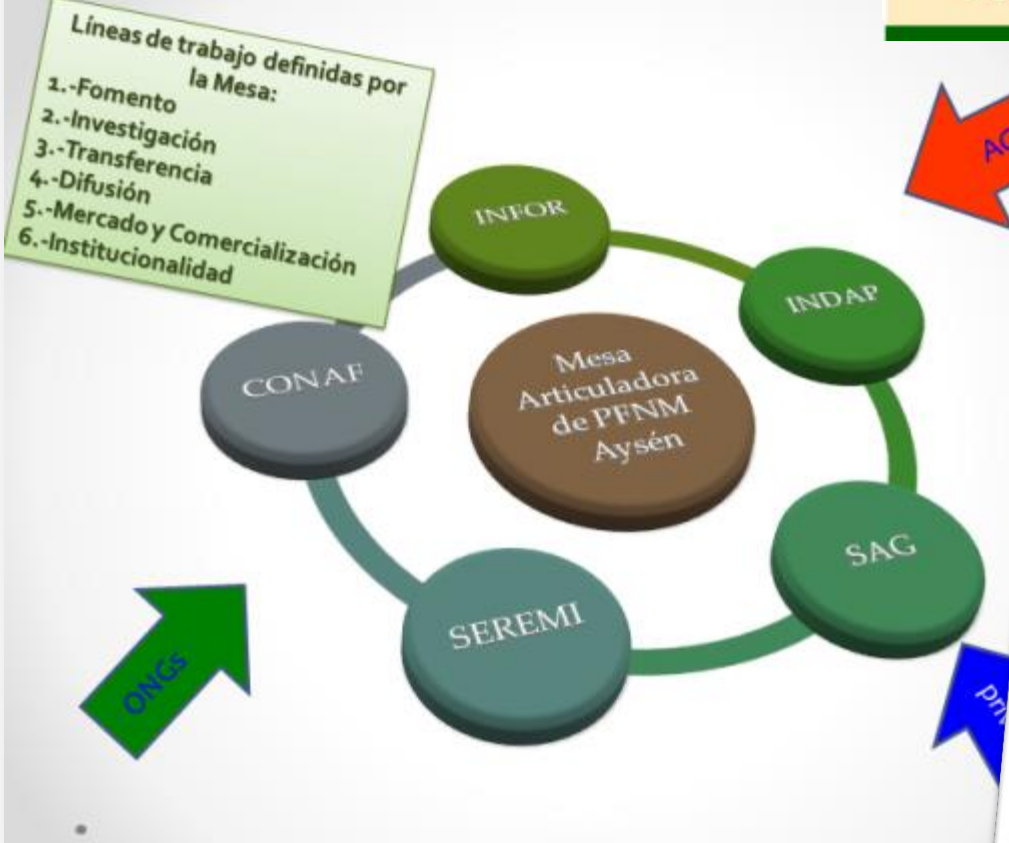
Líneas de trabajo definidas por la Mesa:
1.-Fomento
2.-Investigación
3.-Transferencia
4.-Difusión
5.-Mercado y Comercialización
6.-Institucionalidad

AG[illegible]

INFOR

INDAP

CONAF

Mesa Articuladora de PFNM Aysén

SAG

SEREMI

ONGs

priv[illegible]